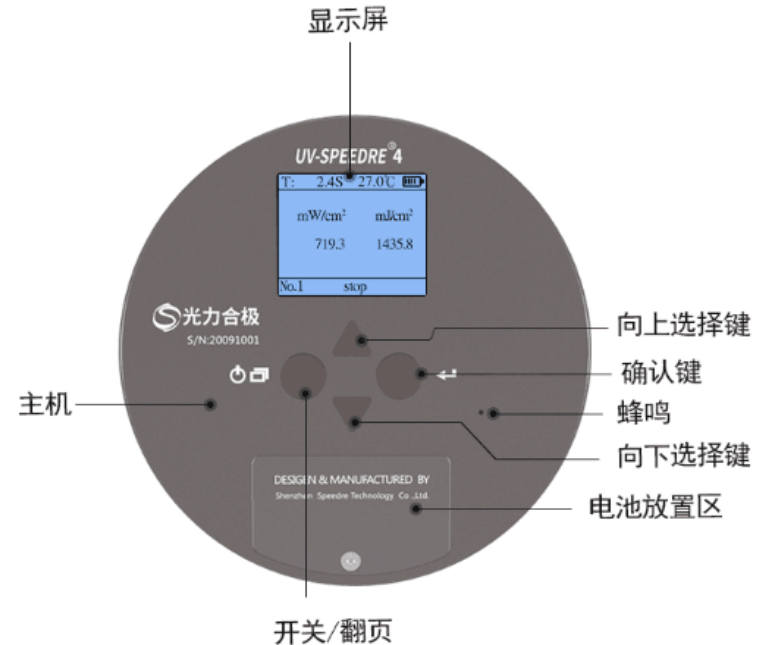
显示屏

UV-SPEEDRE® 4

T: 2.4S 27.0℃

mW/cm² mJ/cm²

719.3 1435.8

No.1 stop

光力合极
S/N:20091001

向上选择键

主机

确认键

蜂鸣

向下选择键

DESIGN & MANUFACTURED BY
Shenzhen Speedre Technology Co.,Ltd.

电池放置区

开关/翻页